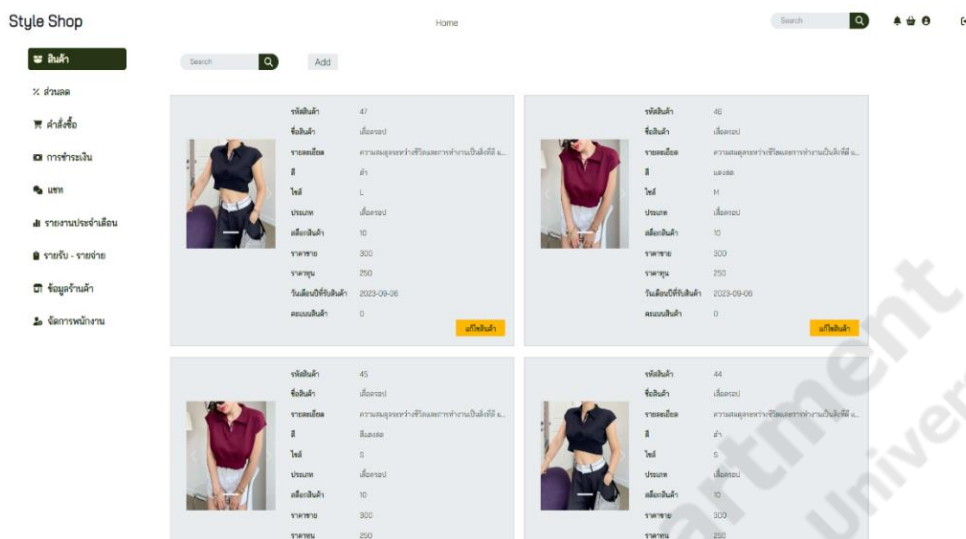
Style Shop

Home

Search

สินค้า

% ส่วนลด

คำสั่งซื้อ

การชำระเงิน

แชท

รายงานประจำเดือน

รายรับ - รายจ่าย

ข้อมูลร้านค้า

จัดการพนักงาน

Search

Add

| รหัสสินค้า | 47 |
|---|---|
| ชื่อสินค้า | เสื้อครอป |
| รายละเอียด | ความสมดุลระหว่างชีวิตและการทำงานเป็นสิ่งที่มี ... |
| สี | ดำ |
| ไซส์ | L |
| ประเภท | เสื้อครอป |
| สต็อกสินค้า | 10 |
| ราคาขาย | 300 |
| ราคาทุน | 250 |
| วันเดือนปีที่รับสินค้า | 2023-09-06 |
| คะแนนสินค้า | 0 |

แก้ไขสินค้า

| รหัสสินค้า | 46 |
|---|---|
| ชื่อสินค้า | เสื้อครอป |
| รายละเอียด | ความสมดุลระหว่างชีวิตและการทำงานเป็นสิ่งที่มี ... |
| สี | แดงสด |
| ไซส์ | M |
| ประเภท | เสื้อครอป |
| สต็อกสินค้า | 10 |
| ราคาขาย | 300 |
| ราคาทุน | 250 |
| วันเดือนปีที่รับสินค้า | 2023-09-06 |
| คะแนนสินค้า | 0 |

แก้ไขสินค้า

| รหัสสินค้า | 45 |
|---|---|
| ชื่อสินค้า | เสื้อครอป |
| รายละเอียด | ความสมดุลระหว่างชีวิตและการทำงานเป็นสิ่งที่มี ... |
| สี | สีแดงสด |
| ไซส์ | S |
| ประเภท | เสื้อครอป |
| สต็อกสินค้า | 10 |
| ราคาขาย | 300 |
| ราคาทุน | 250 |

| รหัสสินค้า | 44 |
|---|---|
| ชื่อสินค้า | เสื้อครอป |
| รายละเอียด | ความสมดุลระหว่างชีวิตและการทำงานเป็นสิ่งที่มี ... |
| สี | ดำ |
| ไซส์ | S |
| ประเภท | เสื้อครอป |
| สต็อกสินค้า | 10 |
| ราคาขาย | 300 |
| ราคาทุน | 250 |

artment
Univer